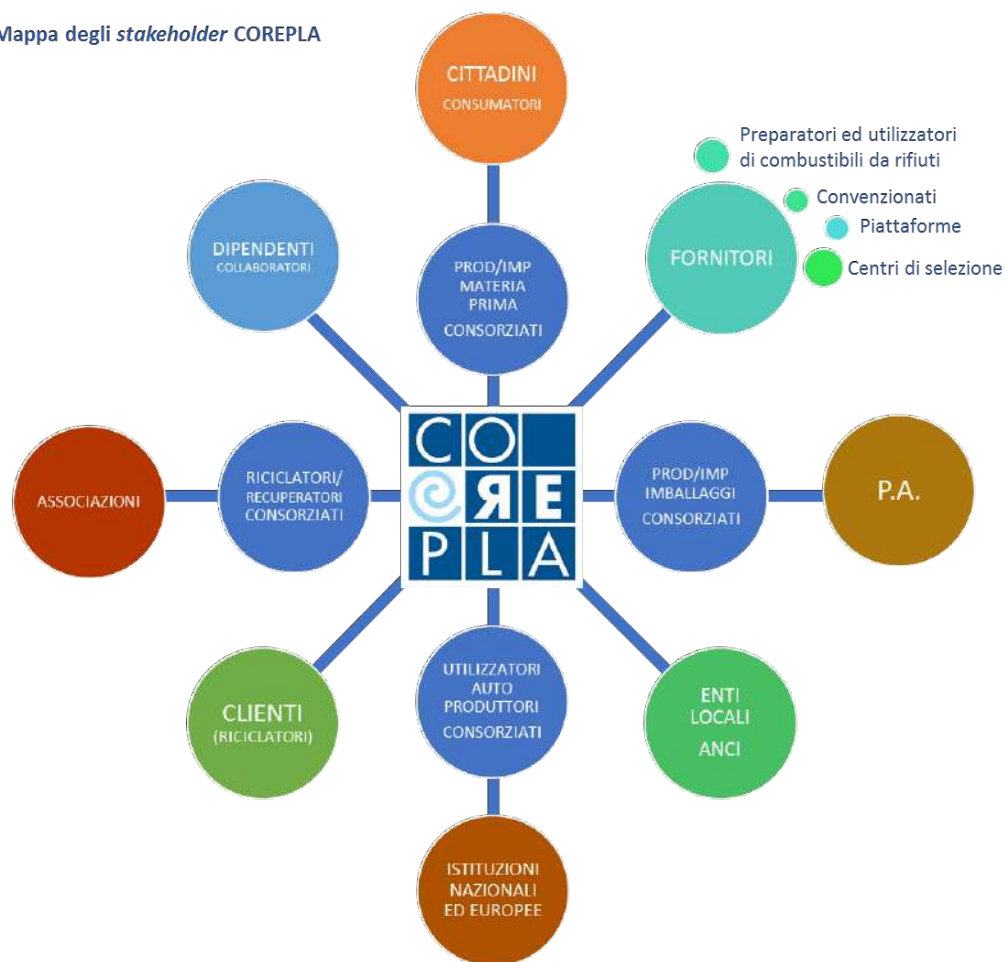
Mappa degli *stakeholder* COREPLA

CITTADINI
CONSUMATORI

Preparatori ed utilizzatori di combustibili da rifiuti

Convenzionati

Piattaforme

Centri di selezione

DIPENDENTI
COLLABORATORI

PROD/IMP MATERIA PRIMA
CONSORZIATI

FORNITORI

ASSOCIAZIONI

RICICLATORI/ RECUPERATORI CONSORZIATI

CO
ЯE
PLA

PROD/IMP IMBALLAGGI
CONSORZIATI

P.A.

CLIENTI
(RICICLATORI)

UTILIZZATORI AUTO PRODUTTORI
CONSORZIATI

ENTI LOCALI
ANCI

ISTITUZIONI NAZIONALI ED EUROPEE